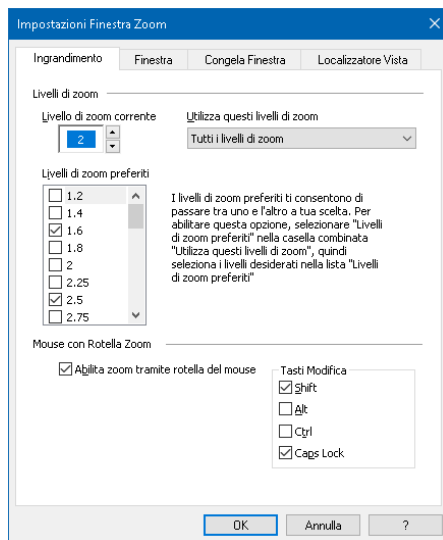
Impostazioni Finestra Zoom

Ingrandimento | Finestra | Congela Finestra | Localizzatore Vista

Livelli di zoom

Livello di zoom corrente

2

Utilizza questi livelli di zoom

Tutti i livelli di zoom

Livelli di zoom preferiti

1.2
1.4
1.6
1.8
2
2.25
2.5
2.75

I livelli di zoom preferiti ti consentono di passare tra uno e l'altro a tua scelta. Per abilitare questa opzione, selezionare "Livelli di zoom preferiti" nella casella combinata "Utilizza questi livelli di zoom", quindi seleziona i livelli desiderati nella lista "Livelli di zoom preferiti"

Mouse con Rotella Zoom

Abilita zoom tramite rotella del mouse

Tasti Modifica

Shift

Alt

Ctrl

Caps Lock

OK | Annulla | ?